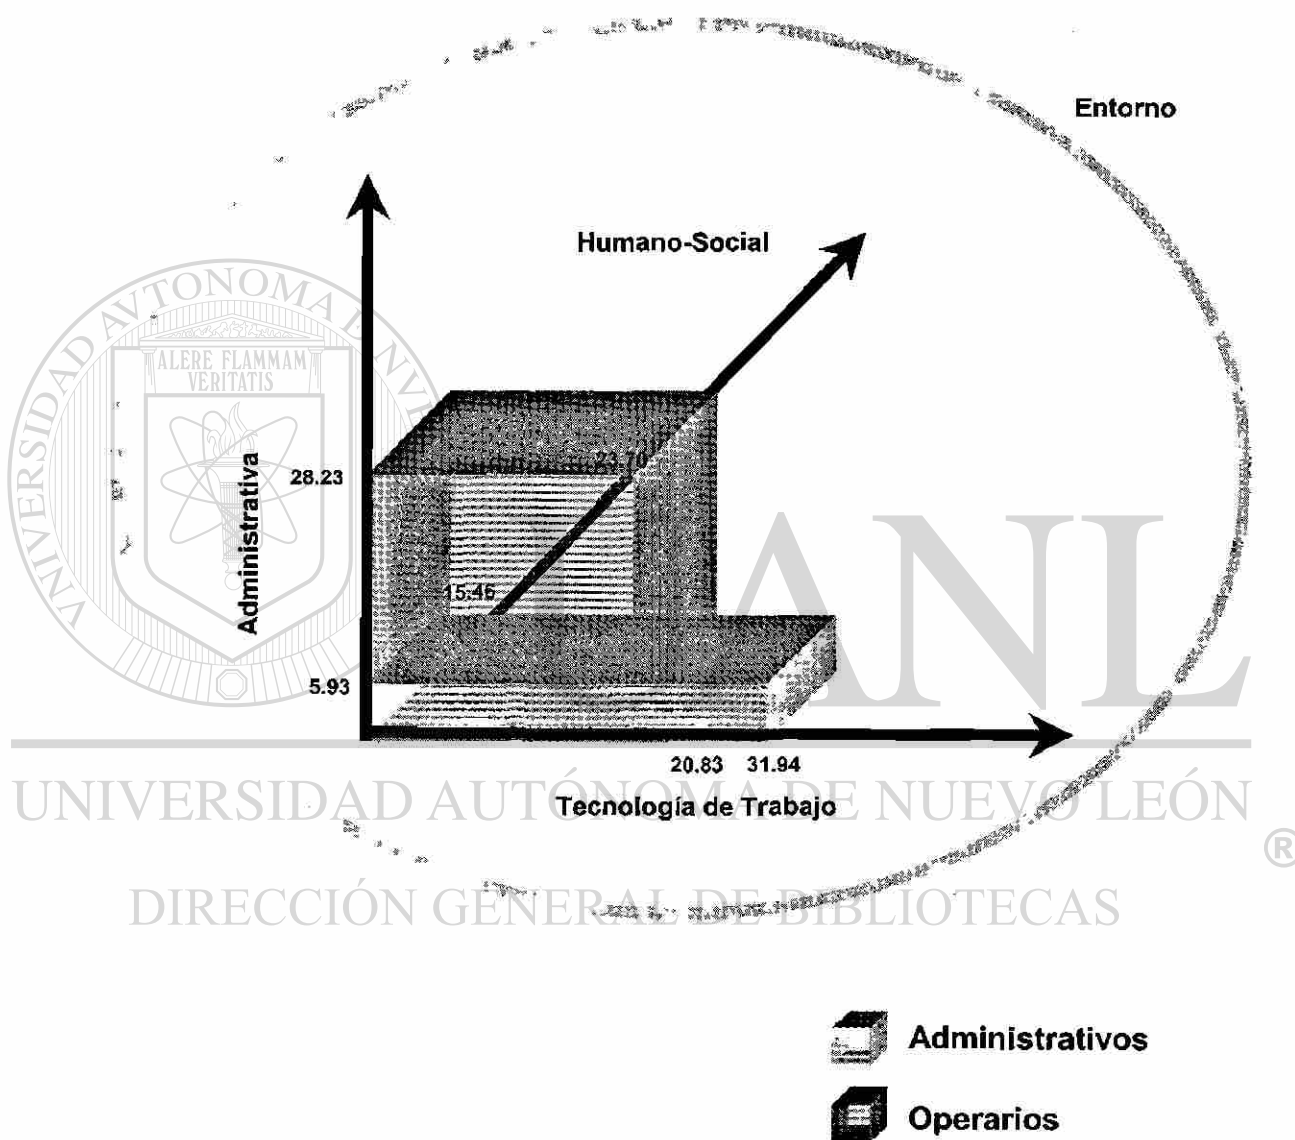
Entorno

Humano-Social

Administrativa

28.23

23.70

15.46

5.93

20.83 31.94

Tecnología de Trabajo

Administrativos

Operarios

ALERE FLAMMAM VERITATIS

UNIVERSIDAD AUTÓNOMA DE NUEVO LEÓN

UANL

®

DIRECCIÓN GENERAL DE BIBLIOTECAS